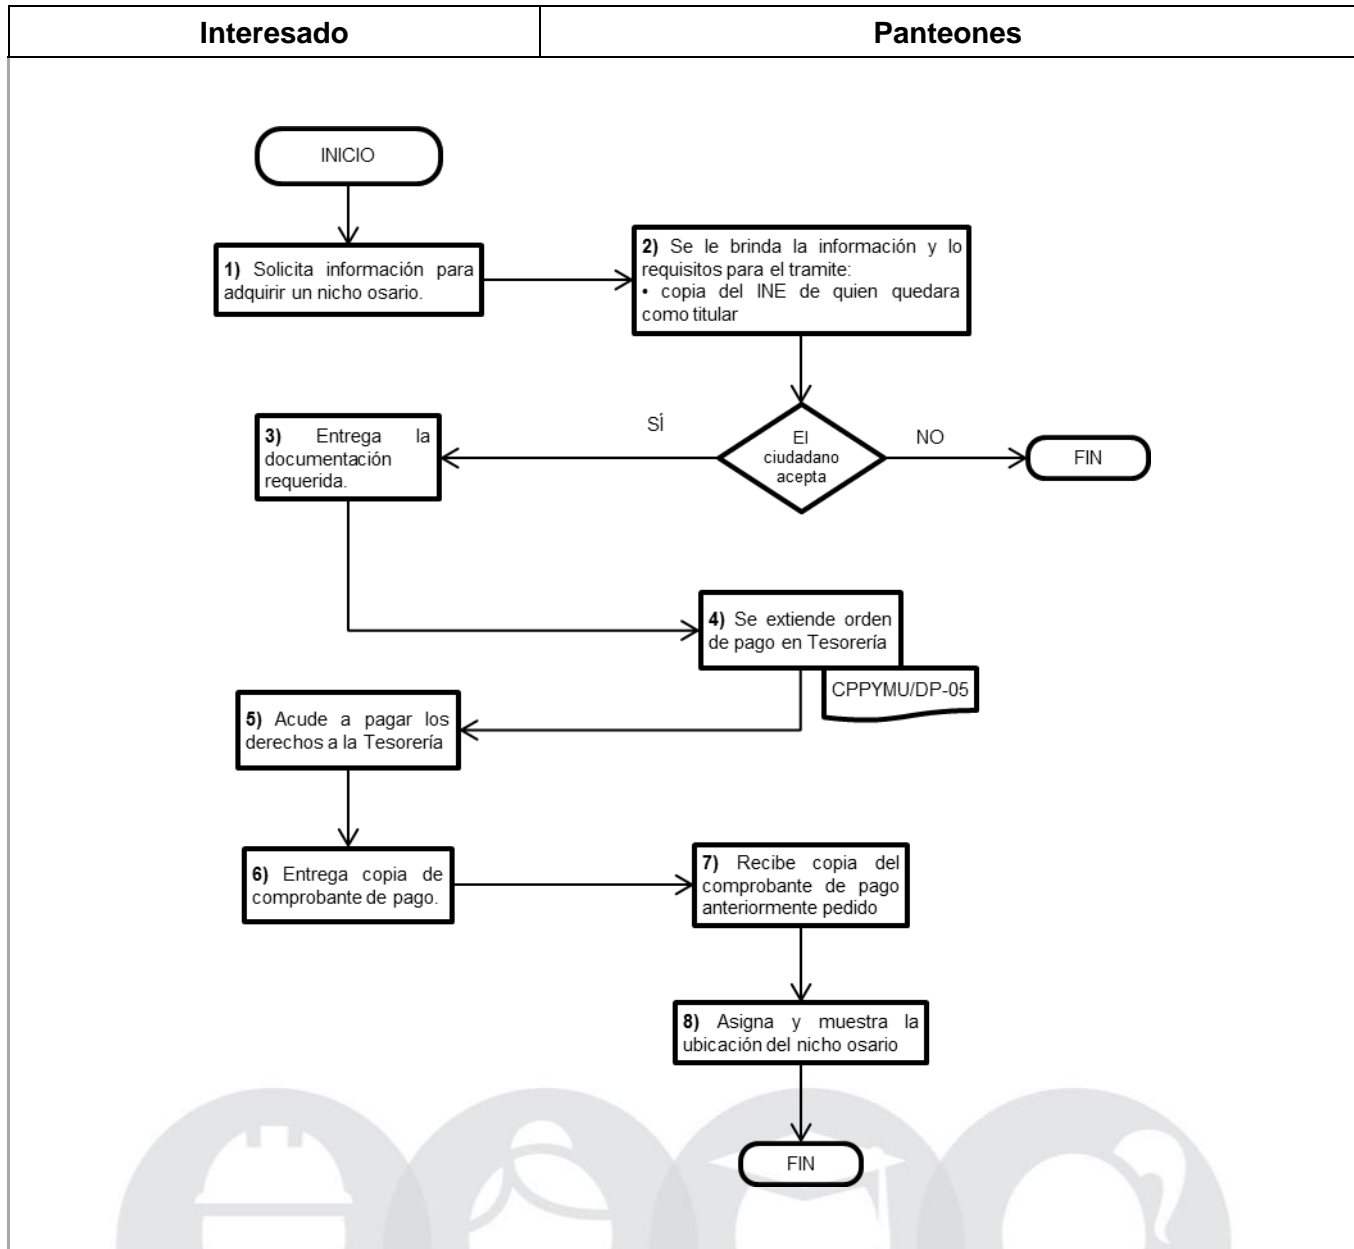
| Interesado | Panteones |
|---|---|

INICIO

1) Solicita información para adquirir un nicho osario.

2) Se le brinda la información y lo requisitos para el tramite:
• copia del INE de quien quedara como titular

El ciudadano acepta

SÍ

NO

FIN

3) Entrega la documentación requerida.

4) Se extiende orden de pago en Tesorería

CPPYMU/DP-05

5) Acude a pagar los derechos a la Tesorería

6) Entrega copia de comprobante de pago.

7) Recibe copia del comprobante de pago anteriormente pedido

8) Asigna y muestra la ubicación del nicho osario

FIN